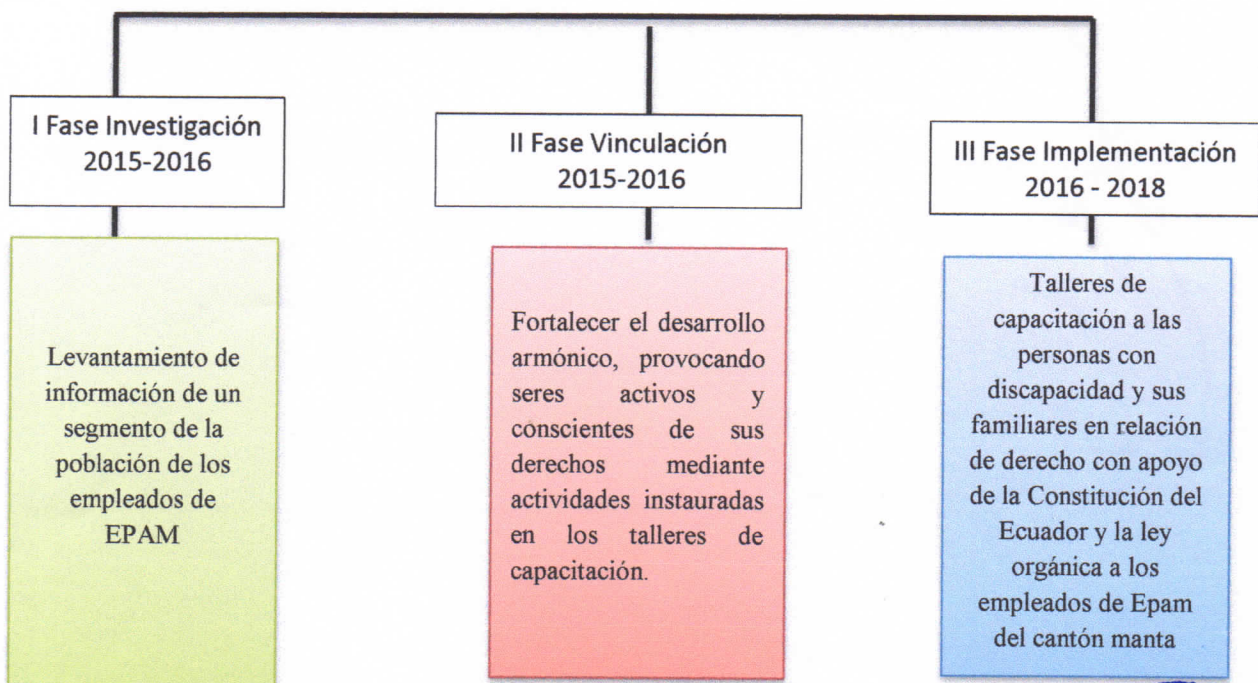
I Fase Investigación
2015-2016

Levantamiento de información de un segmento de la población de los empleados de EPAM

II Fase Vinculación
2015-2016

Fortalecer el desarrollo armónico, provocando seres activos y conscientes de sus derechos mediante actividades instauradas en los talleres de capacitación.

III Fase Implementación
2016 - 2018

Talleres de capacitación a las personas con discapacidad y sus familiares en relación de derecho con apoyo de la Constitución del Ecuador y la ley orgánica a los empleados de Epam del cantón manta